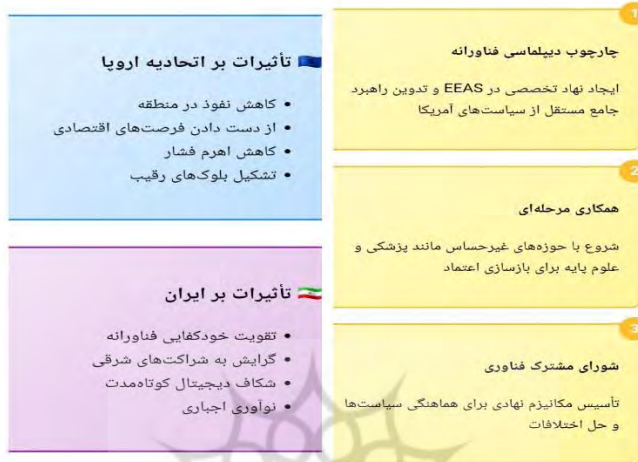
1
چارچوب دیپلماسی فناورانه

ایجاد نهاد تخصصی در EEAS و تدوین راهبرد جامع مستقل از سیاست‌های آمریکا

2
همکاری مرحله‌ای

شروع با حوزه‌های غیرحساس مانند پزشکی و علوم پایه برای بازسازی اعتماد

3
شورای مشترک فناوری

تأسیس مکانیزم نهادی برای هماهنگی سیاست‌ها و حل اختلافات

تأثیرات بر اتحادیه اروپا

• کاهش نفوذ در منطقه
• از دست دادن فرصت‌های اقتصادی
• کاهش اهرم فشار
• تشکیل بلوک‌های رقیب

تأثیرات بر ایران

• تقویت خودکفایی فناورانه
• گرایش به شراکت‌های شرقی
• شکاف دیجیتال کوتاه‌مدت
• نوآوری اجباری